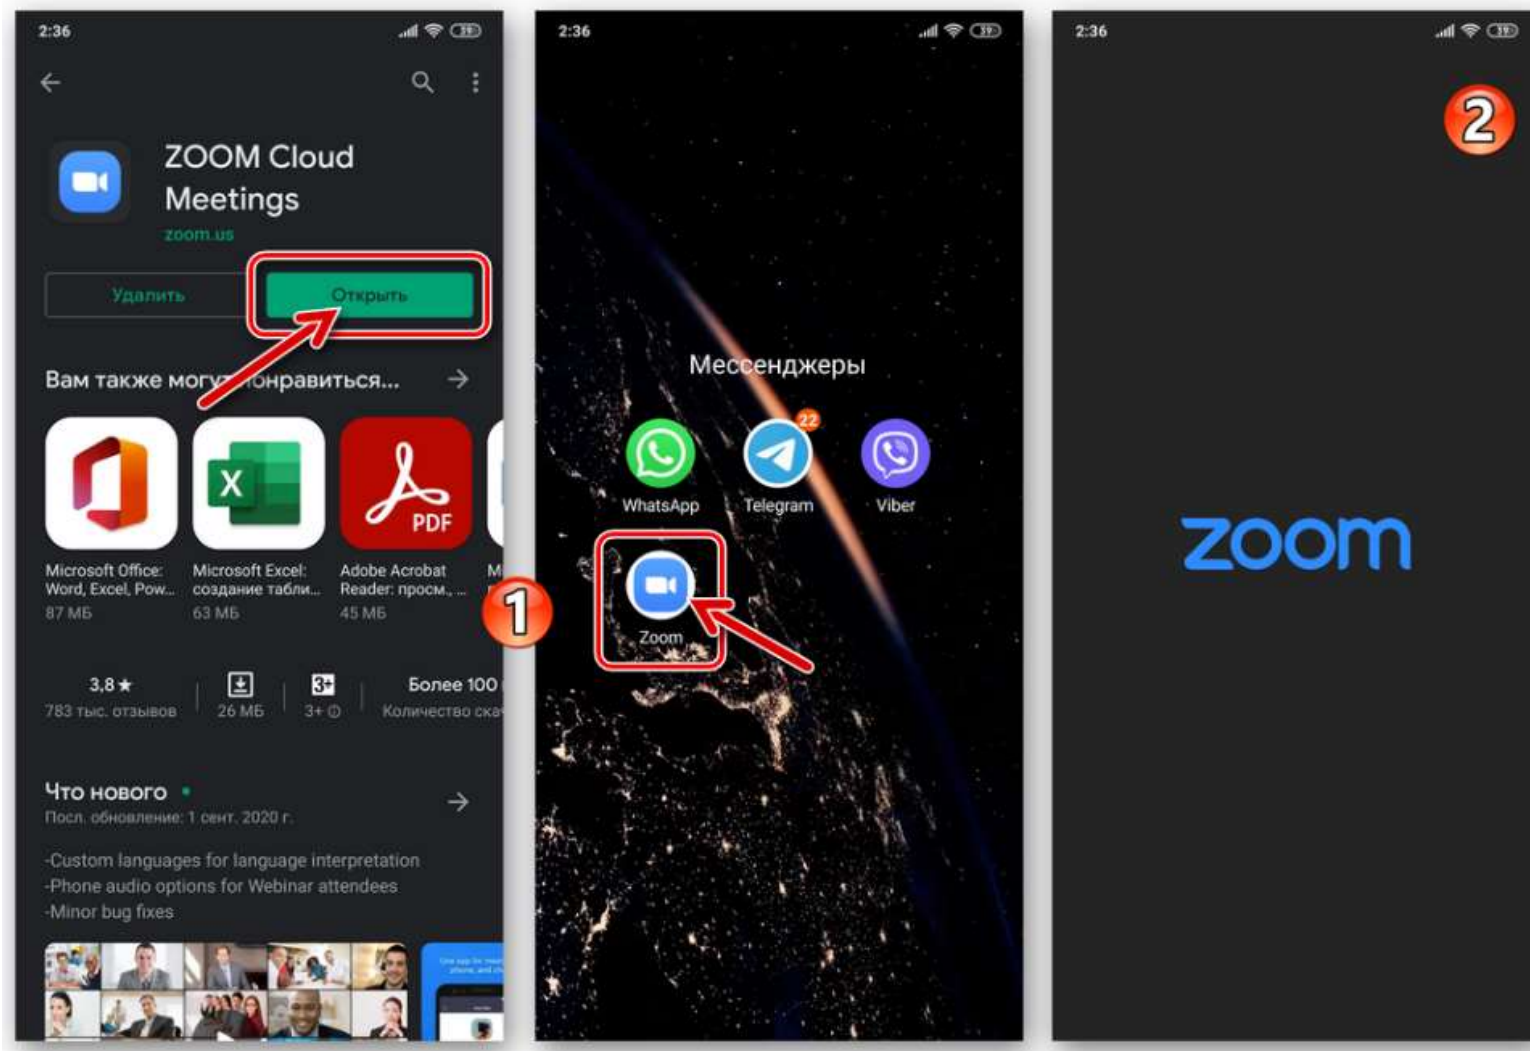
2:36

ZOOM Cloud Meetings

zoom.us

Удалить

Открыть

Вам также могут понравиться...

PDF

Microsoft Office: Word, Excel, Pow...
87 МБ

Microsoft Excel: создание табли...
63 МБ

Adobe Acrobat Reader: просм., ...
45 МБ

M

1

3,8 ★
783 тыс. отзывов

26 МБ

3+
3+ ⓘ

Более 100
Количество ска

Что нового •
Посл. обновление: 1 сент. 2020 г.

-Custom languages for language interpretation
-Phone audio options for Webinar attendees
-Minor bug fixes

2:36

Мессенджеры

22

WhatsApp

Telegram

Viber

Zoom

2:36

2

zoom